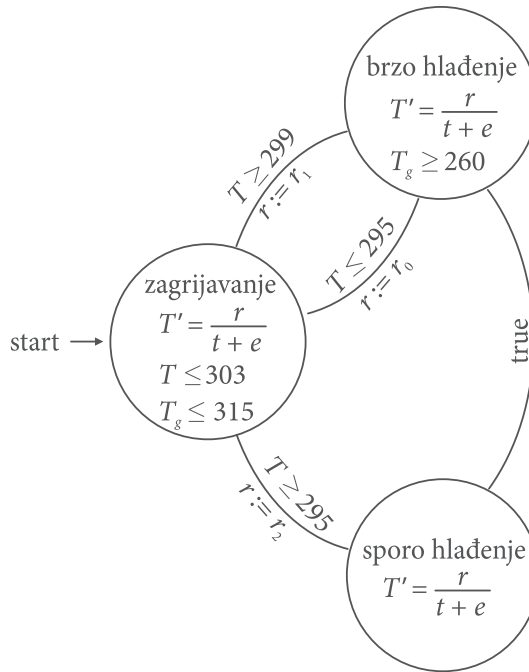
brzo hlađenje
$T' = \frac{r}{t+e}$
$T_g \geq 260$

$T \geq 299$
$r := r_1$

$T \leq 295$
$r := r_0$

start

zagrijavanje
$T' = \frac{r}{t+e}$
$T \leq 303$
$T_g \leq 315$

true

$T \geq 295$
$r := r_2$

sporo hlađenje
$T' = \frac{r}{t+e}$